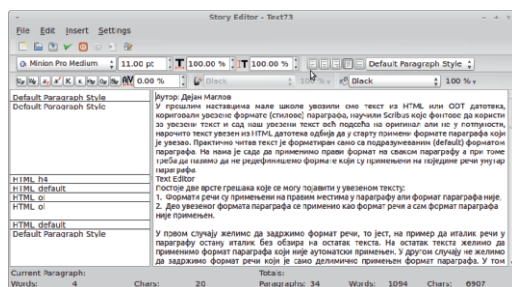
Story Editor - Text73

File Edit Insert Settings

Minion Pro Medium 11.00 pt T 100.00 % T 100.00 % Default Paragraph Style

0.00 % Black 100 % Black 100 %

Default Paragraph Style
Default Paragraph Style

HTML h4
HTML default
HTML ol
HTML ol

HTML default
Default Paragraph Style

Аутор: Дејан Маглов
У прошлим наставцима мале школе увозили смо текст из HTML или ODT датотека, кориговали увезене формате (стилове) параграфа, научили Scribus које фонтове да користи за увезени текст и сад нам увезени текст већ подсећа на оригинал али не у потпуности, нарочито текст увезен из HTML датотека одбија да у старту примени формате параграфа које је увезао. Практично читав текст је форматиран само са подразумеваним (default) форматом параграфа. На нама је сада да применимо прави формат на сваком параграфу а при томе треба да пазимо да не редефинишемо формате који су примењени на поједине речи унутар параграфа.
Text Editor
Постоје две врсте грешака које се могу појавити у увезеном тексту:
1. Формати речи су примењени на правим местима у параграфу али формат параграфа није.
2. Део увезеног формата параграфа се применио као формат речи а сам формат параграфа није применјен.

У првом случају желимо да задржимо формат речи, то јест, на пример да италик речи у параграфу остану италик без обзира на остатак текста. На остатак текста желимо да применимо формат параграфа који није аутоматски применјен. У другом случају не желимо да задржимо формат речи који је само делимично применјен формат параграфа. У том

Current Paragraph: Totals:
Words: 4 Chars: 20 Paragraphs: 34 Words: 1094 Chars: 6907